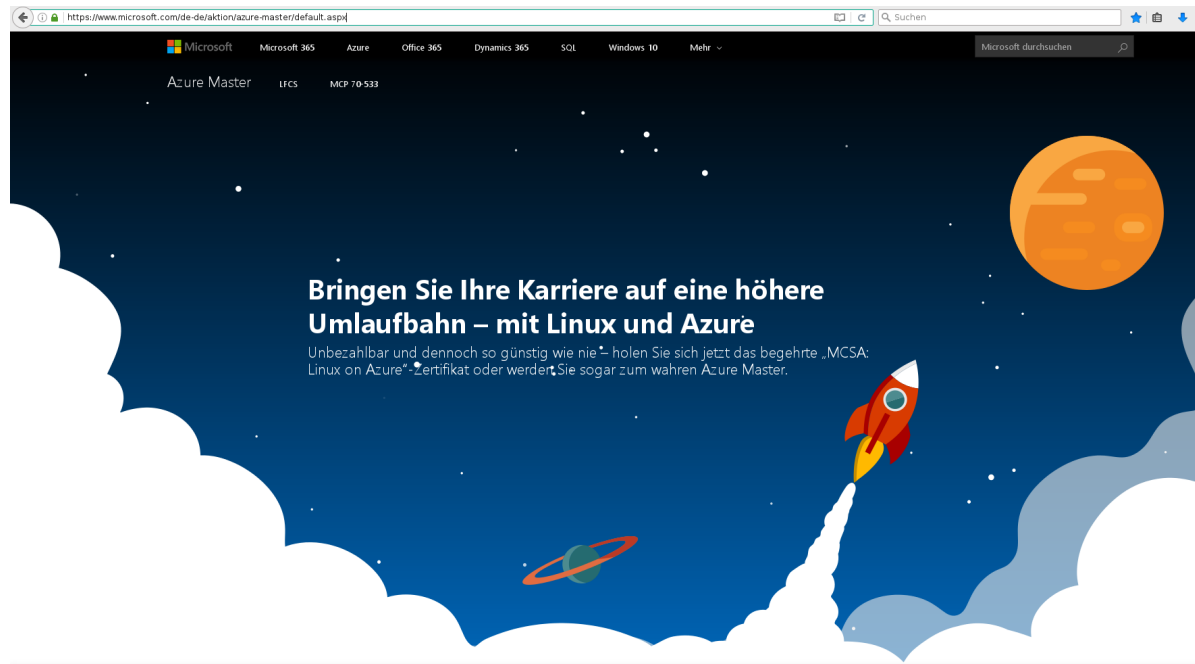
https://www.microsoft.com/de-de/aktion/azure-master/default.aspx

Suchen

Microsoft Microsoft 365 Azure Office 365 Dynamics 365 SQL Windows 10 Mehr

Microsoft durchsuchen

Azure Master LFCS MCP 70-533

Bringen Sie Ihre Karriere auf eine höhere Umlaufbahn – mit Linux und Azure

Unbezahlbar und dennoch so günstig wie nie – holen Sie sich jetzt das begehrte „MCSA: Linux on Azure"-Zertifikat oder werdet Sie sogar zum wahren Azure Master.